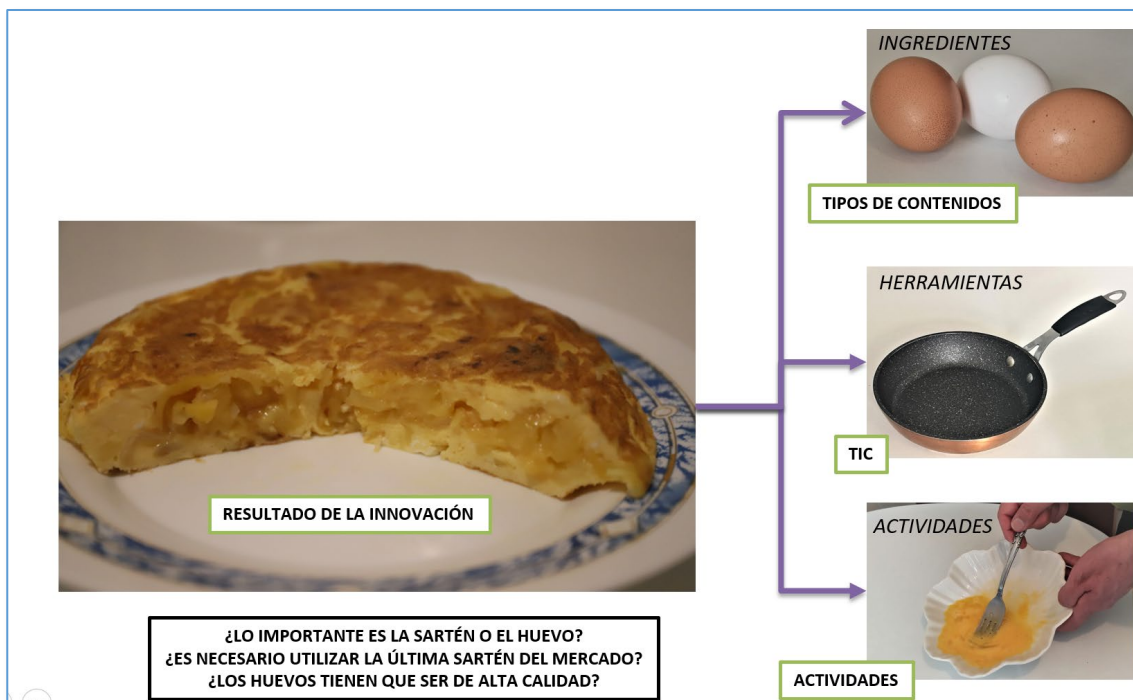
RESULTADO DE LA INNOVACIÓN

INGREDIENTES

TIPOS DE CONTENIDOS

HERRAMIENTAS

TIC

ACTIVIDADES

ACTIVIDADES

¿LO IMPORTANTE ES LA SARTÉN O EL HUEVO?
¿ES NECESARIO UTILIZAR LA ÚLTIMA SARTÉN DEL MERCADO?
¿LOS HUEVOS TIENEN QUE SER DE ALTA CALIDAD?